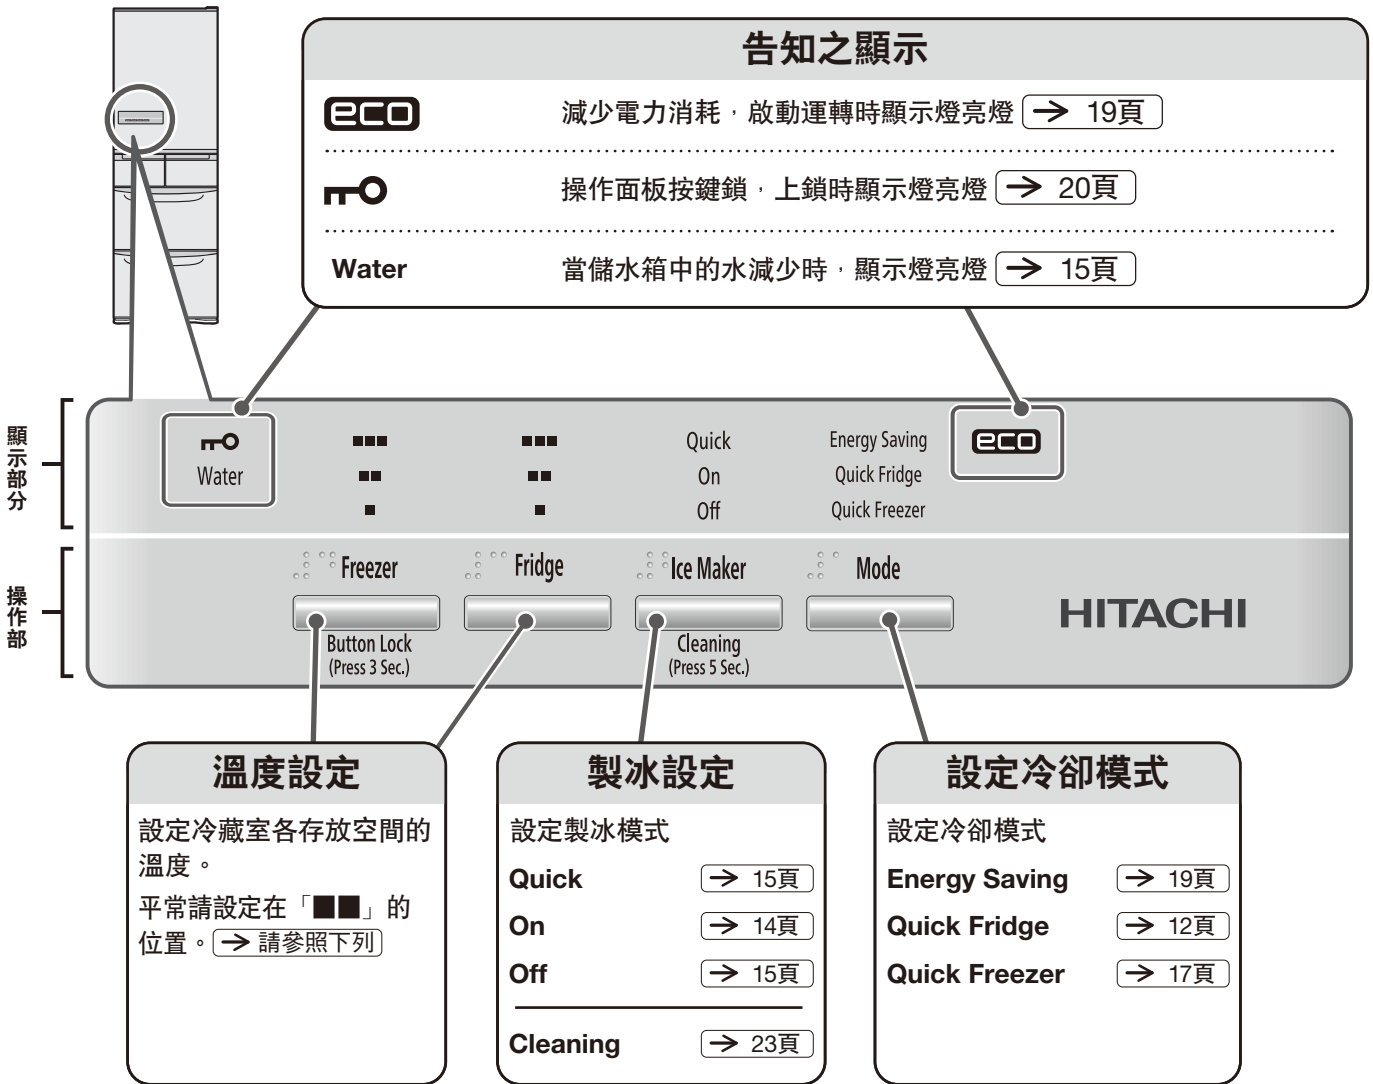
告知之顯示

eco 減少電力消耗，啟動運轉時顯示燈亮燈 → 19頁

操作面板按鍵鎖，上鎖時顯示燈亮燈 → 20頁

Water 當儲水箱中的水減少時，顯示燈亮燈 → 15頁

顯示部分

Water

■■■
■■
■

■■■
■■
■

Quick
On
Off

Energy Saving
Quick Fridge
Quick Freezer

eco

操作部

Freezer

Fridge

Ice Maker

Mode

Button Lock
(Press 3 Sec.)

Cleaning
(Press 5 Sec.)

HITACHI

溫度設定

設定冷藏室各存放空間的溫度。

平常請設定在「■■」的位置。→ 請參照下列

製冰設定

設定製冰模式

Quick → 15頁

On → 14頁

Off → 15頁

Cleaning → 23頁

設定冷卻模式

設定冷卻模式

Energy Saving → 19頁

Quick Fridge → 12頁

Quick Freezer → 17頁